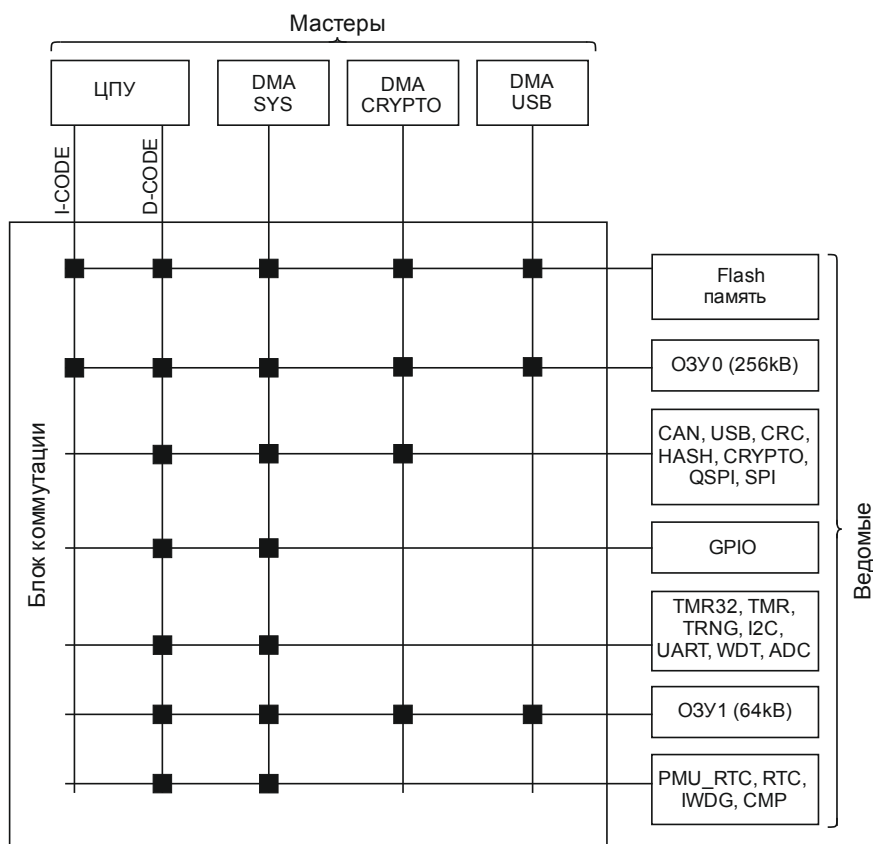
Мастеры

ЦПУ

DMA SYS

DMA CRYPTO

DMA USB

I-CODE

D-CODE

Блок коммутации

Flash память

ОЗУ0 (256kB)

CAN, USB, CRC, HASH, CRYPTO, QSPI, SPI

GPIO

TMR32, TMR, TRNG, I2C, UART, WDT, ADC

ОЗУ1 (64kB)

PMU_RTC, RTC, IWDG, CMP

Ведомые